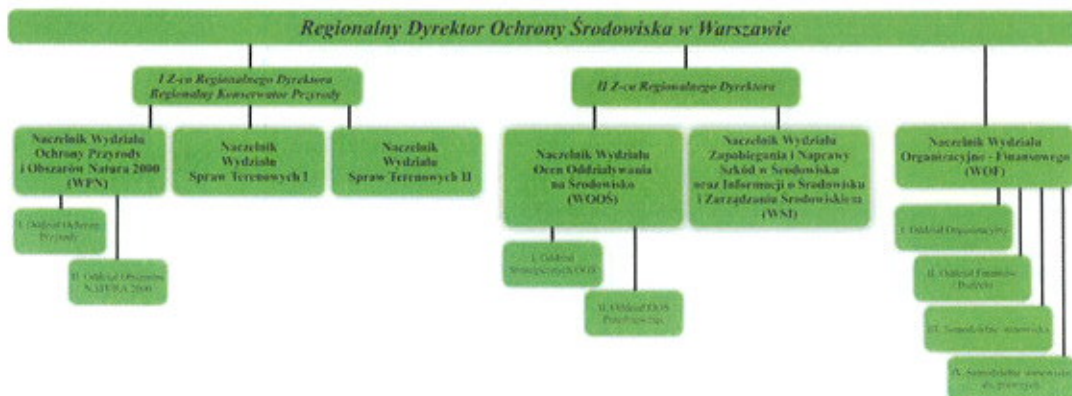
Regionalny Dyrektor Ochrony Środowiska w Warszawie

I Z-ca Regionalnego Dyrektora Regionalny Konserwator Przyrody

II Z-ca Regionalnego Dyrektora

Naczelnik Wydziału Ochrony Przyrody i Obszarów Natura 2000 (WPN)

Naczelnik Wydziału Spraw Terenowych I

Naczelnik Wydziału Spraw Terenowych II

Naczelnik Wydziału Ocen Oddziaływania na Środowisko (WOOS)

Naczelnik Wydziału Zapobiegania i Naprawy Szkód w Środowisku oraz Informacji o Środowisku i Zarządzania Środowiskiem (WSI)

Naczelnik Wydziału Organizacyjno - Finansowego (WOF)

I. Oddział Ochrony Przyrody

II. Oddział Obszarów NATURA 2000

I. Oddział Strategicznych OOŚ

II. Oddział OOŚ Przedsięwzięć

I. Oddział Organizacyjny

II. Oddział Finansów i Budżetu

III. Samodzielne stanowisko

IV. Samodzielne stanowisko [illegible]